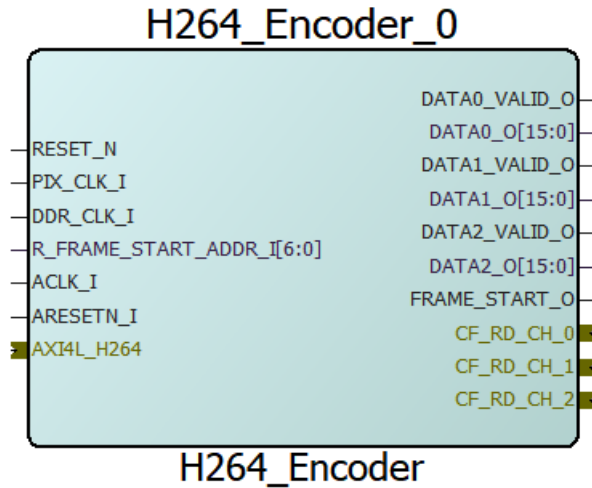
H264_Encoder_0

RESET_N
PIX_CLK_I
DDR_CLK_I
R_FRAME_START_ADDR_I[6:0]
ACLK_I
ARESETN_I
AXI4L_H264

DATA0_VALID_O
DATA0_O[15:0]
DATA1_VALID_O
DATA1_O[15:0]
DATA2_VALID_O
DATA2_O[15:0]
FRAME_START_O
CF_RD_CH_0
CF_RD_CH_1
CF_RD_CH_2

H264_Encoder